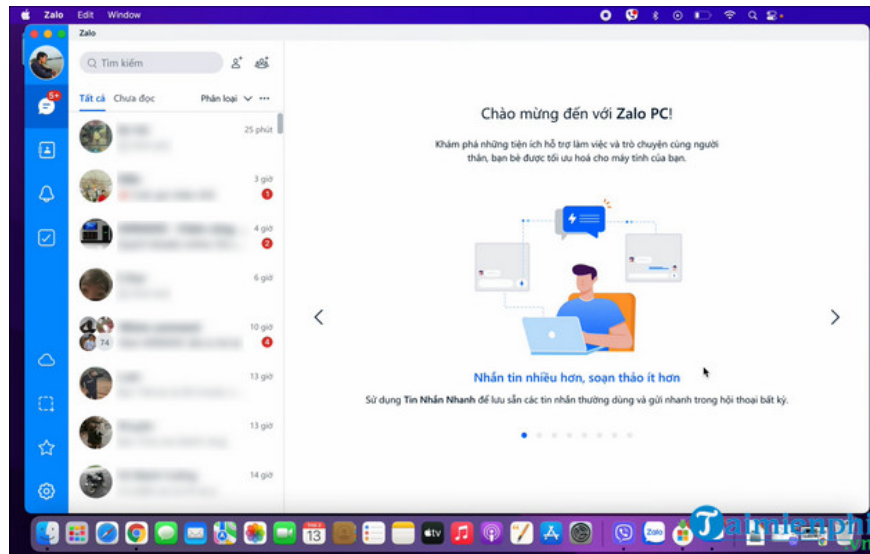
Zalo Edit Window

Zalo

Tìm kiếm

5+

Tất cả Chưa đọc Phân loại

25 phút

3 giờ
1

4 giờ
2

6 giờ

10 giờ
4
74

13 giờ

13 giờ

14 giờ

Chào mừng đến với Zalo PC!

Khám phá những tiện ích hỗ trợ làm việc và trò chuyện cùng người thân, bạn bè được tối ưu hoá cho máy tính của bạn.

Nhắn tin nhiều hơn, soạn thảo ít hơn

Sử dụng Tin Nhắn Nhanh để lưu sẵn các tin nhắn thường dùng và gửi nhanh trong hội thoại bất kỳ.

Zalo

Taimienphi
.vn